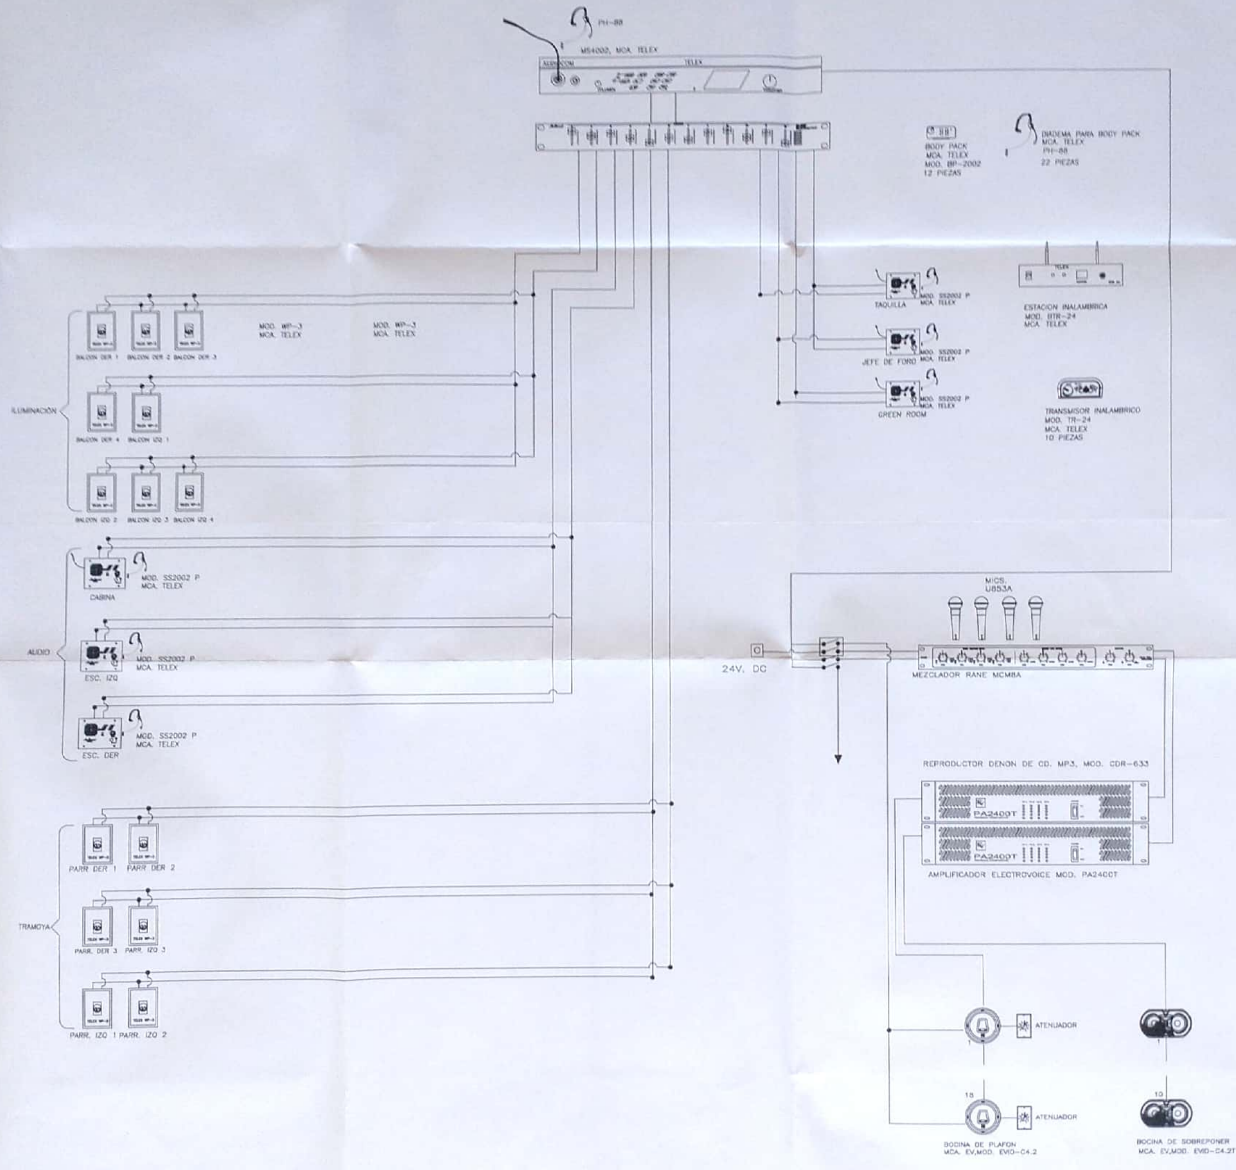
PH-88

MS4002, MCA. TELEX

TELEX

BODY PACK
MCA. TELEX
MOD. BP-2002
12 PIEZAS

DIADEMA PARA BODY PACK
MCA. TELEX
PH-88
22 PIEZAS

MOD. WP-3
MCA. TELEX

MOD. WP-3
MCA. TELEX

BALCON DER 1 BALCON DER 2 BALCON DER 3

ILUMINACION

BALCON DER 4 BALCON IZQ 1

BALCON IZQ 2 BALCON IZQ 3 BALCON IZQ 4

TAQUILLA
MOD. SS2002 P
MCA. TELEX

JEFE DE FORO
MOD. SS2002 P
MCA. TELEX

GREEN ROOM
MOD. SS2002 P
MCA. TELEX

ESTACION INALAMBRICA
MOD. BTR-24
MCA. TELEX

TRANSMISOR INALAMBRICO
MOD. TR-24
MCA. TELEX
10 PIEZAS

CABINA
MOD. SS2002 P
MCA. TELEX

AUDIO

ESC. IZQ
MOD. SS2002 P
MCA. TELEX

ESC. DER
MOD. SS2002 P
MCA. TELEX

MICS.
U853A

24V. DC

MEZCLADOR RANE MCM8A

REPRODUCTOR DENON DE CD, MP3, MOD. CDR-633

PA2400T

PA2400T

AMPLIFICADOR ELECTROVOICE MOD. PA2400T

PARR. DER 1 PARR. DER 2

TRAMOYA

PARR. DER 3 PARR. IZQ 3

PARR. IZQ 1 PARR. IZQ 2

ATENUADOR

1

1

15

ATENUADOR

10

BOCINA DE PLAFON
MCA. EV.MOD. EVID-C4.2

BOCINA DE SOBREPONER
MCA. EV.MOD. EVID-C4.2T